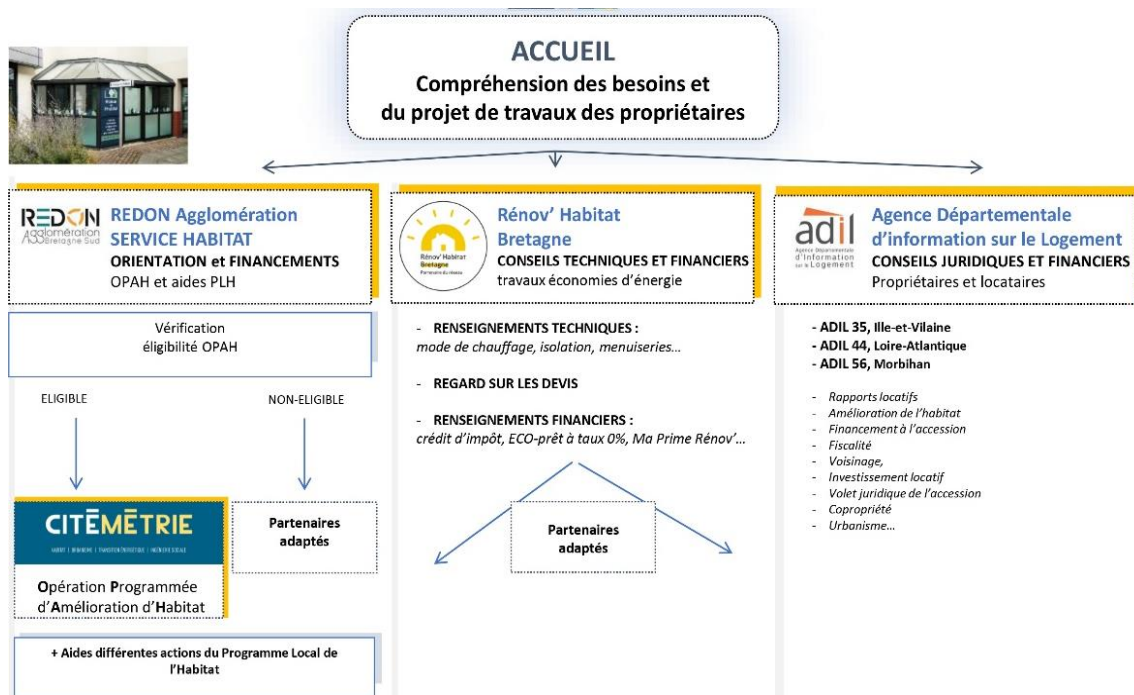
ACCUEIL
Compréhension des besoins et du projet de travaux des propriétaires

REDON Agglomération Bretagne Sud

REDON Agglomération
SERVICE HABITAT
ORIENTATION et FINANCEMENTS
OPAH et aides PLH

Vérification
éligibilité OPAH

ELIGIBLE

NON-ELIGIBLE

CITĒMETRIE

HABITAT | URBANISME | TRANSITION ÉNERGÉTIQUE | INGÉNIERIE SOCIALE

Opération Programmée d'Amélioration d'Habitat

Partenaires adaptés

+ Aides différentes actions du Programme Local de l'Habitat

Rénov' Habitat Bretagne

Rénov' Habitat
Bretagne
CONSEILS TECHNIQUES ET FINANCIERS
travaux économies d'énergie

- RENSEIGNEMENTS TECHNIQUES :
mode de chauffage, isolation, menuiseries…

- REGARD SUR LES DEVIS

- RENSEIGNEMENTS FINANCIERS :
crédit d'impôt, ECO-prêt à taux 0%, Ma Prime Rénov'…

Partenaires adaptés

adil
Agence Départementale d'Information sur le Logement

Agence Départementale
d'information sur le Logement
CONSEILS JURIDIQUES ET FINANCIERS
Propriétaires et locataires

- ADIL 35, Ille-et-Vilaine
- ADIL 44, Loire-Atlantique
- ADIL 56, Morbihan

- Rapports locatifs
- Amélioration de l'habitat
- Financement à l'accession
- Fiscalité
- Voisinage,
- Investissement locatif
- Volet juridique de l'accession
- Copropriété
- Urbanisme…